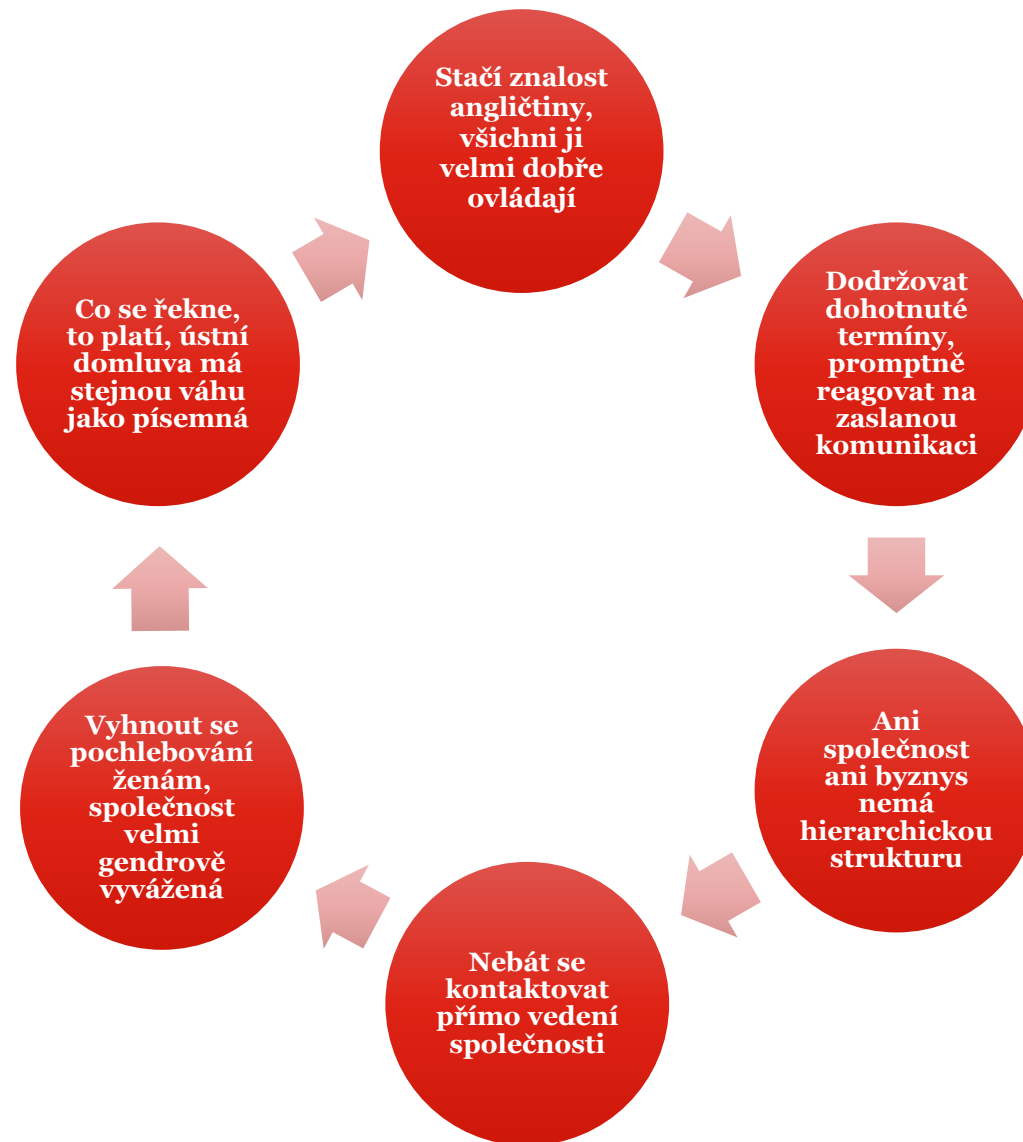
Stačí znalost angličtiny, všichni ji velmi dobře ovládají

Dodržovat dohotnuté termíny, promptně reagovat na zaslanou komunikaci

Ani společnost ani byznys nemá hierarchickou strukturu

Nebát se kontaktovat přímo vedení společnosti

Vyhnout se pochlebování ženám, společnost velmi gendrově vyvážená

Co se řekne, to platí, ústní domluva má stejnou váhu jako písemná